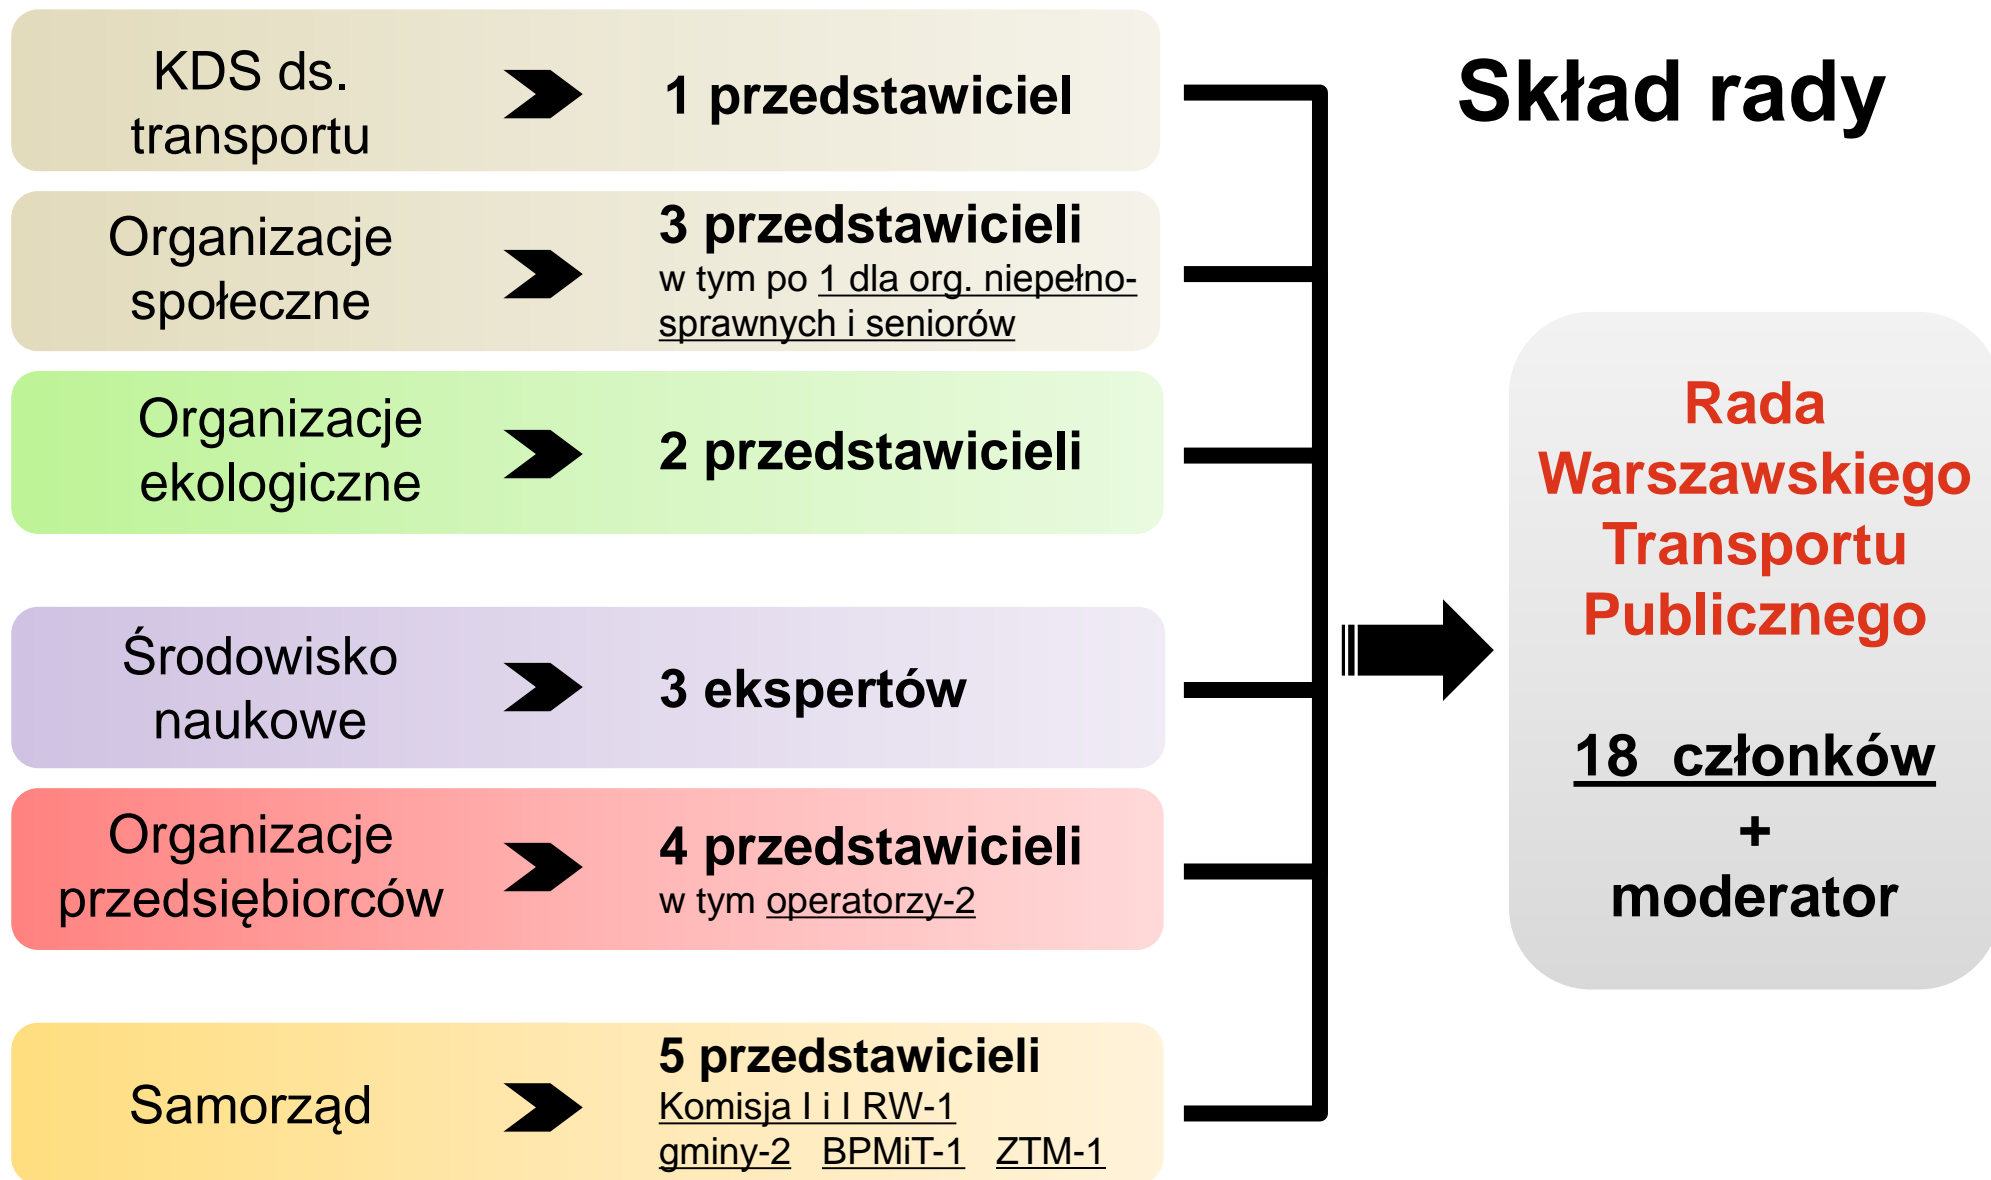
KDS ds. transportu

1 przedstawiciel

Organizacje społeczne

3 przedstawicieli
w tym po 1 dla org. niepełnosprawnych i seniorów

Organizacje ekologiczne

2 przedstawicieli

Środowisko naukowe

3 ekspertów

Organizacje przedsiębiorców

4 przedstawicieli
w tym operatorzy-2

Samorząd

5 przedstawicieli
Komisja I i I RW-1
gminy-2 BPMiT-1 ZTM-1

Skład rady

Rada Warszawskiego Transportu Publicznego

18 członków
+
moderator